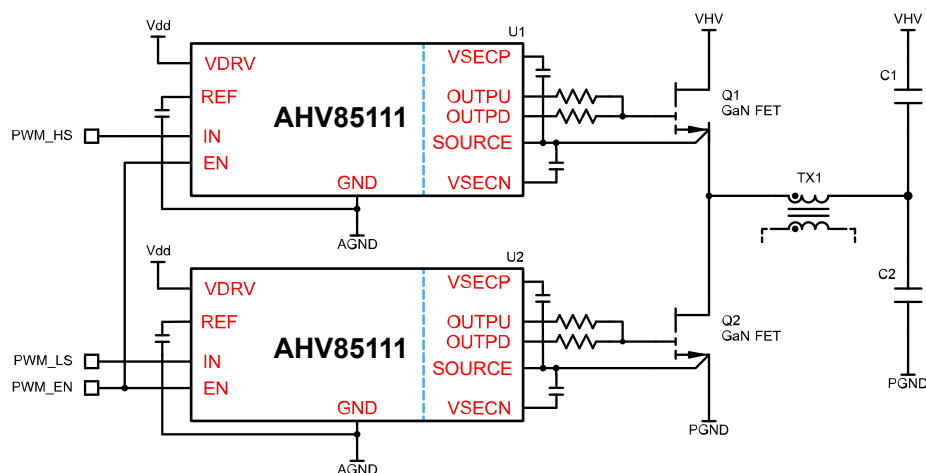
Vdd
U1
VDRV
REF
IN
EN
AHV85111
GND
VSECP
OUTPU
OUTPD
SOURCE
VSECN
PWM_HS
AGND
VHV
Q1
GaN FET
VHV
C1
TX1
C2
PGND
Vdd
U2
VDRV
REF
IN
EN
AHV85111
GND
VSECP
OUTPU
OUTPD
SOURCE
VSECN
PWM_LS
PWM_EN
AGND
Q2
GaN FET
PGND